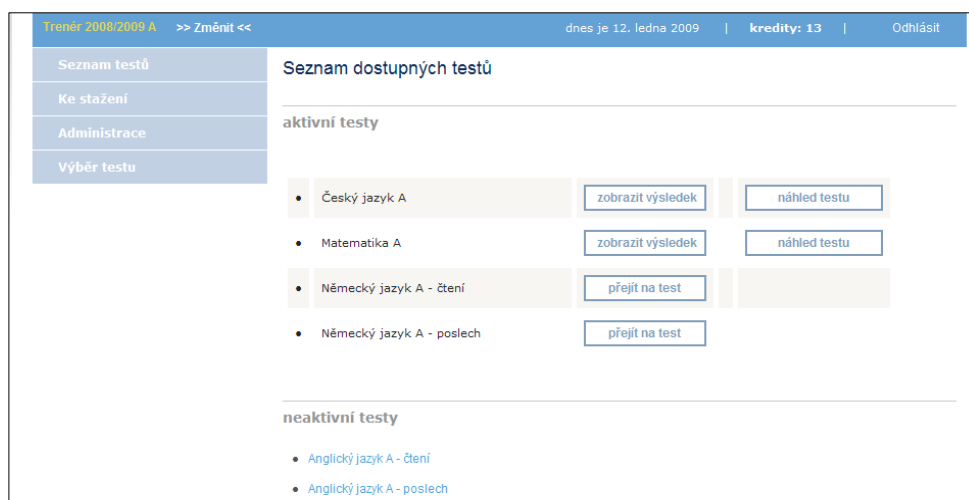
Trenér 2008/2009 A >> Změnit << dnes je 12. ledna 2009 | kredity: 13 | Odhlásit

Seznam testů
Ke stažení
Administrace
Výběr testu

Seznam dostupných testů

aktivní testy

| | | | |
|---|---|---|---|
| • | Český jazyk A | zobrazit výsledek | náhled testu |
| • | Matematika A | zobrazit výsledek | náhled testu |
| • | Německý jazyk A - čtení | přejít na test | |
| • | Německý jazyk A - poslech | přejít na test | |

neaktivní testy

• Anglický jazyk A - čtení
• Anglický jazyk A - poslech